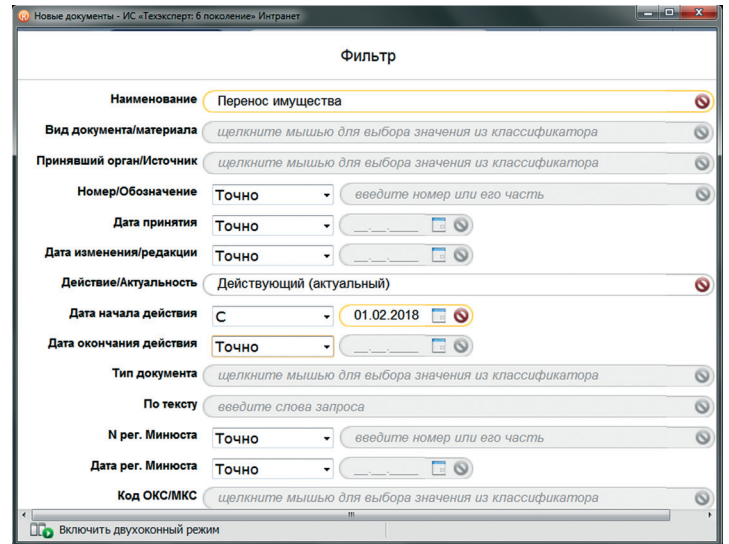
Новые документы - ИС «Техэксперт: 6 поколение» Интранет

Фильтр

| | | |
|---|---|---|
| Наименование | Перенос имущества | |
| Вид документа/материала | щелкните мышью для выбора значения из классификатора | |
| Принявший орган/Источник | щелкните мышью для выбора значения из классификатора | |
| Номер/Обозначение | Точно | введите номер или его часть |
| Дата принятия | Точно | __.__.____ |
| Дата изменения/редакции | Точно | __.__.____ |
| Действие/Актуальность | Действующий (актуальный) | |
| Дата начала действия | С | 01.02.2018 |
| Дата окончания действия | Точно | __.__.____ |
| Тип документа | щелкните мышью для выбора значения из классификатора | |
| По тексту | введите слова запроса | |
| N рег. Минюста | Точно | введите номер или его часть |
| Дата рег. Минюста | Точно | __.__.____ |
| Код ОКС/МКС | щелкните мышью для выбора значения из классификатора | |

Включить двухоконный режим